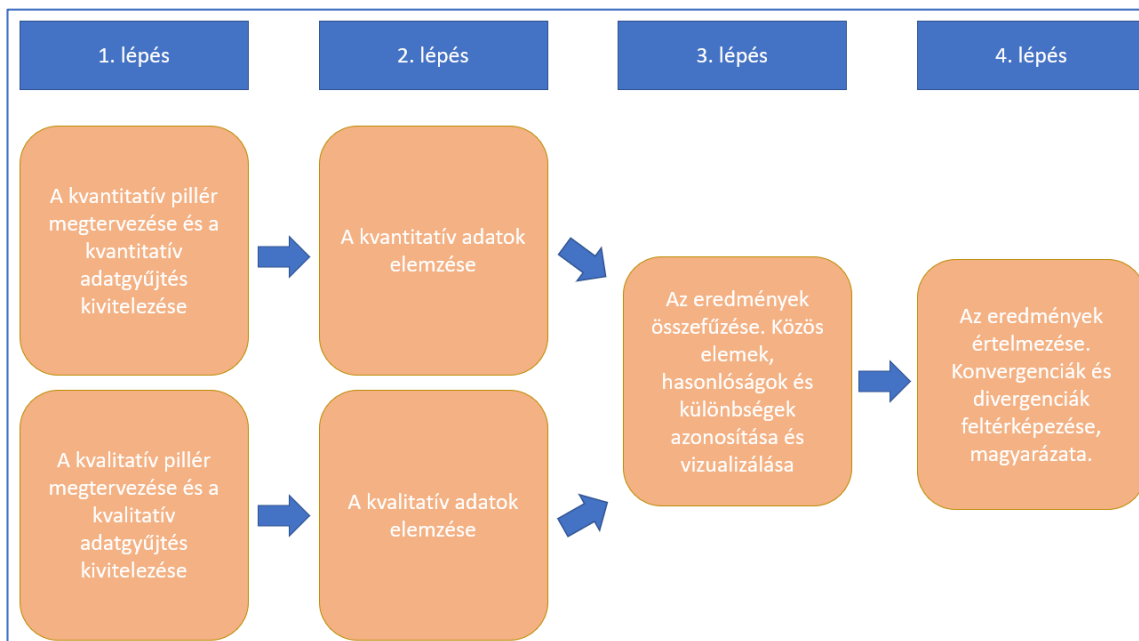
1. lépés

2. lépés

3. lépés

4. lépés

A kvantitatív pillér megtervezése és a kvantitatív adatgyűjtés kivitelezése

A kvantitatív adatok elemzése

A kvalitatív pillér megtervezése és a kvalitatív adatgyűjtés kivitelezése

A kvalitatív adatok elemzése

Az eredmények összefűzése. Közös elemek, hasonlóságok és különbségek azonosítása és vizualizálása

Az eredmények értelmezése. Konvergenciák és divergenciák feltérképezése, magyarázata.